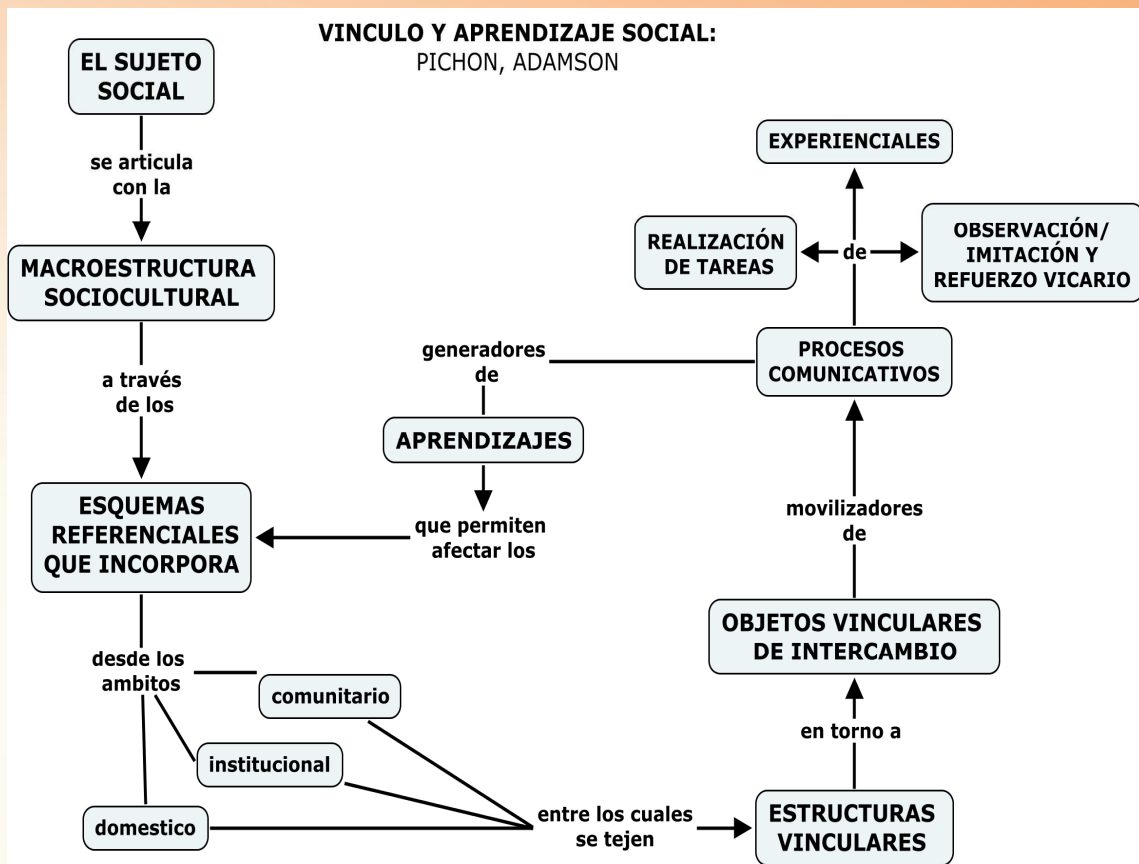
VINCULO Y APRENDIZAJE SOCIAL:
PICHON, ADAMSON

EL SUJETO SOCIAL

se articula con la

MACROESTRUCTURA SOCIOCULTURAL

a través de los

ESQUEMAS REFERENCIALES QUE INCORPORA

desde los ambitos

comunitario

institucional

domestico

entre los cuales se tejen

ESTRUCTURAS VINCULARES

en torno a

OBJETOS VINCULARES DE INTERCAMBIO

movilizadores de

PROCESOS COMUNICATIVOS

de

EXPERIENCIALES

REALIZACIÓN DE TAREAS

OBSERVACIÓN/ IMITACIÓN Y REFUERZO VICARIO

generadores de

APRENDIZAJES

que permiten afectar los